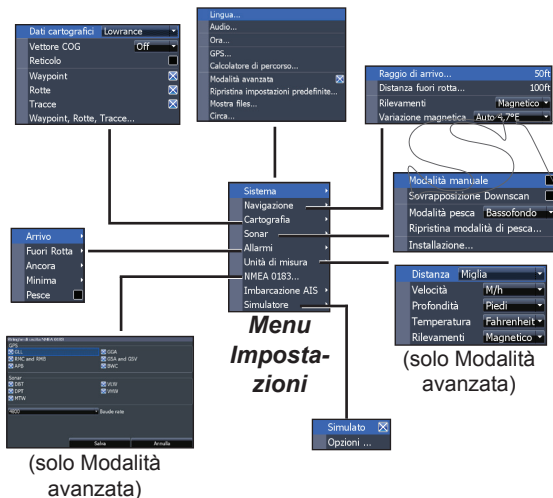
Dati cartografici Lowrance
Vettore COG Off
Reticolo
Waypoint
Rotte
Tracce
Waypoint, Rotte, Tracce...

Lingua...
Audio...
Ora...
GPS...
Calcolatore di percorso...
Modalità avanzata
Ripristina impostazioni predefinite...
Mostra files...
Circa...

Raggio di arrivo... 50ft
Distanza fuori rotta... 100ft
Rilevamenti Magnetico
Variazione magnetica Auto 4,7°E

Modalità manuale
Sovrapposizione Downscan
Modalità pesca Bassofondo
Ripristina modalità di pesca...
Installazione...

Sistema
Navigazione
Cartografia
Sonar
Allarmi
Unità di misura
NMEA 0183...
Imbarcazione AIS
Simulatore

Arrivo
Fuori Rotta
Ancora
Minima
Pesce

Distanza Miglia
Velocità M/h
Profondità Piedi
Temperatura Fahrenheit
Rilevamenti Magnetico

Menu Impostazioni

(solo Modalità avanzata)

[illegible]
GPS
GLL
RMC and RMB
APB
GGA
GSA and GSV
BWC
Sonar
DBT
DPT
MTW
VLW
VHW
4800 Baude rate
Salva
Annulla

Simulato
Opzioni ...

(solo Modalità avanzata)